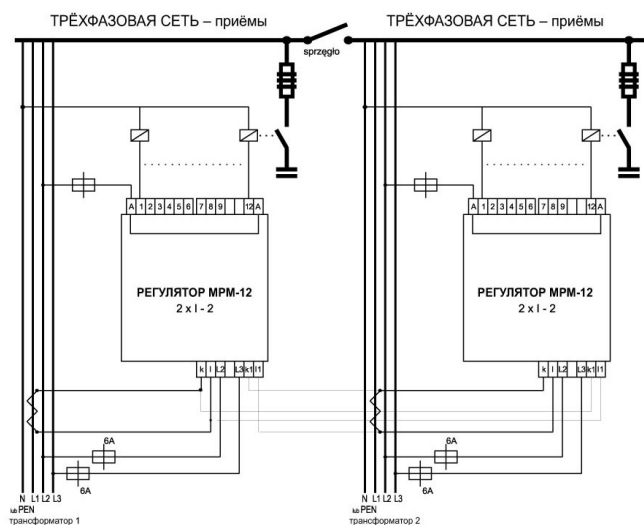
ТРЁХФАЗОВАЯ СЕТЬ – приёмы

sprzęgło

ТРЁХФАЗОВАЯ СЕТЬ – приёмы

A 1 2 3 4 5 6 7 8 9 12 A

РЕГУЛЯТОР MPM-12
2 x I - 2

k l L2 L3 k1 l1

6A

6A

N L1 L2 L3
lub PEN
трансформатор 1

A 1 2 3 4 5 6 7 8 9 12 A

РЕГУЛЯТОР MPM-12
2 x I - 2

k l L2 L3 k1 l1

6A

6A

N L1 L2 L3
lub PEN
трансформатор 2